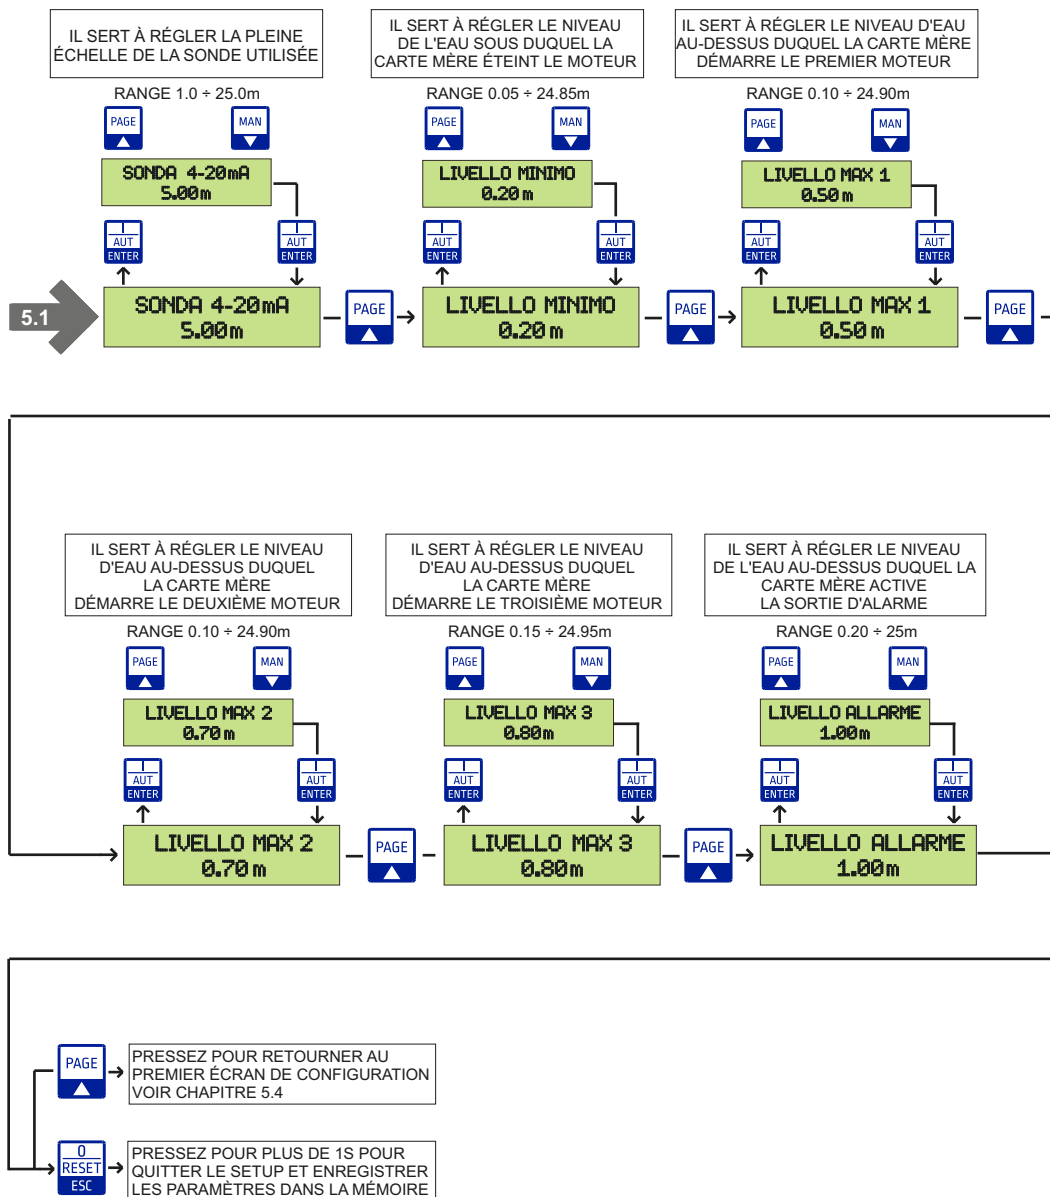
IL SERT À RÉGLER LA PLEINE ÉCHELLE DE LA SONDE UTILISÉE

RANGE 1.0 ÷ 25.0m

PAGE

MAN

SONDA 4-20mA
5.00m

AUT
ENTER

AUT
ENTER

5.1

SONDA 4-20mA
5.00m

PAGE

IL SERT À RÉGLER LE NIVEAU DE L'EAU SOUS DUQUEL LA CARTE MÈRE ÉTEINT LE MOTEUR

RANGE 0.05 ÷ 24.85m

PAGE

MAN

LIVELLO MINIMO
0.20m

AUT
ENTER

AUT
ENTER

LIVELLO MINIMO
0.20 m

PAGE

IL SERT À RÉGLER LE NIVEAU D'EAU AU-DESSUS DUQUEL LA CARTE MÈRE DÉMARRE LE PREMIER MOTEUR

RANGE 0.10 ÷ 24.90m

PAGE

MAN

LIVELLO MAX 1
0.50m

AUT
ENTER

AUT
ENTER

LIVELLO MAX 1
0.50m

PAGE

IL SERT À RÉGLER LE NIVEAU D'EAU AU-DESSUS DUQUEL LA CARTE MÈRE DÉMARRE LE DEUXIÈME MOTEUR

RANGE 0.10 ÷ 24.90m

PAGE

MAN

LIVELLO MAX 2
0.70m

AUT
ENTER

AUT
ENTER

LIVELLO MAX 2
0.70m

PAGE

IL SERT À RÉGLER LE NIVEAU D'EAU AU-DESSUS DUQUEL LA CARTE MÈRE DÉMARRE LE TROISIÈME MOTEUR

RANGE 0.15 ÷ 24.95m

PAGE

MAN

LIVELLO MAX 3
0.80m

AUT
ENTER

AUT
ENTER

LIVELLO MAX 3
0.80m

PAGE

IL SERT À RÉGLER LE NIVEAU DE L'EAU AU-DESSUS DUQUEL LA CARTE MÈRE ACTIVE LA SORTIE D'ALARME

RANGE 0.20 ÷ 25m

PAGE

MAN

LIVELLO ALLARME
1.00m

AUT
ENTER

AUT
ENTER

LIVELLO ALLARME
1.00m

PAGE

PRESSEZ POUR RETOURNER AU PREMIER ÉCRAN DE CONFIGURATION VOIR CHAPITRE 5.4

0
RESET
ESC

PRESSEZ POUR PLUS DE 1S POUR QUITTER LE SETUP ET ENREGISTRER LES PARAMÈTRES DANS LA MÉMOIRE